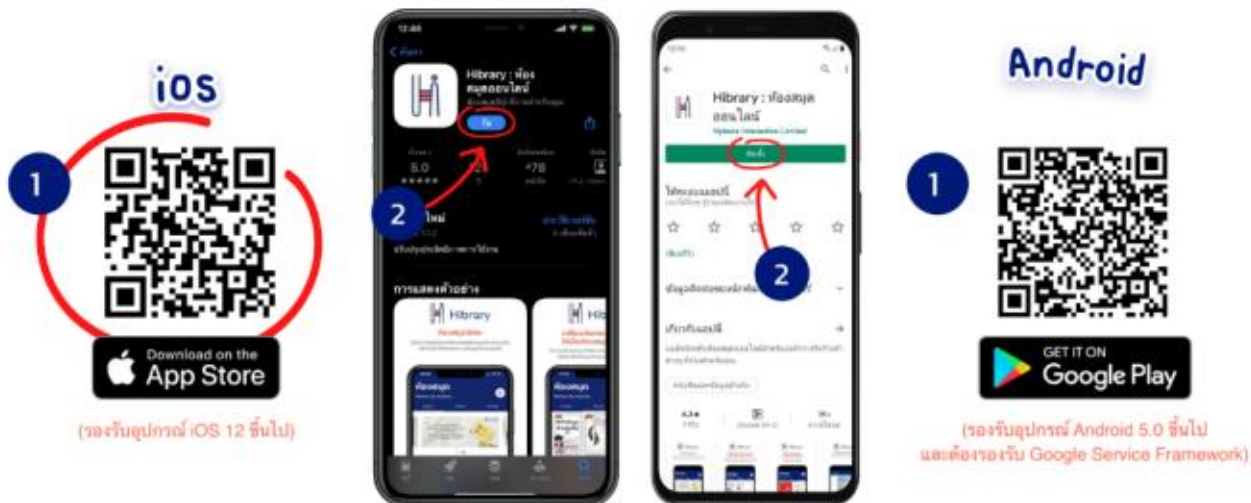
iOS

1

Download on the App Store

(รองรับอุปกรณ์ iOS 12 ขึ้นไป)

12:46

Hibrary : ห้องสมุดออนไลน์

รับ

5.0

+78

2

ใหม่

การแสดงตัวอย่าง

Hibrary

ห้องสมุด

Hibrary : ห้องสมุดออนไลน์

Hytexts Interactive Limited

ติดตั้ง

ให้คะแนนแอปนี้

2

เกี่ยวกับแอปนี้

4.3

Android

1

GET IT ON Google Play

(รองรับอุปกรณ์ Android 5.0 ขึ้นไป และต้องรองรับ Google Service Framework)